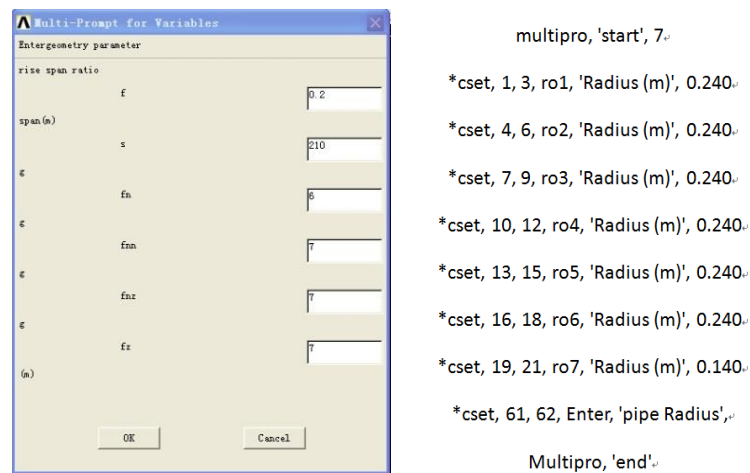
Multi-Prompt for Variables

Entergeometry parameter

rise span ratio

f 0.2

span(m)

s 210

g

fn 6

g

fnn 7

g

fnz 7

g

fz 7

(m)

OK Cancel

multipro, 'start', 7

*cset, 1, 3, ro1, 'Radius (m)', 0.240

*cset, 4, 6, ro2, 'Radius (m)', 0.240

*cset, 7, 9, ro3, 'Radius (m)', 0.240

*cset, 10, 12, ro4, 'Radius (m)', 0.240

*cset, 13, 15, ro5, 'Radius (m)', 0.240

*cset, 16, 18, ro6, 'Radius (m)', 0.240

*cset, 19, 21, ro7, 'Radius (m)', 0.140

*cset, 61, 62, Enter, 'pipe Radius',

Multipro, 'end'